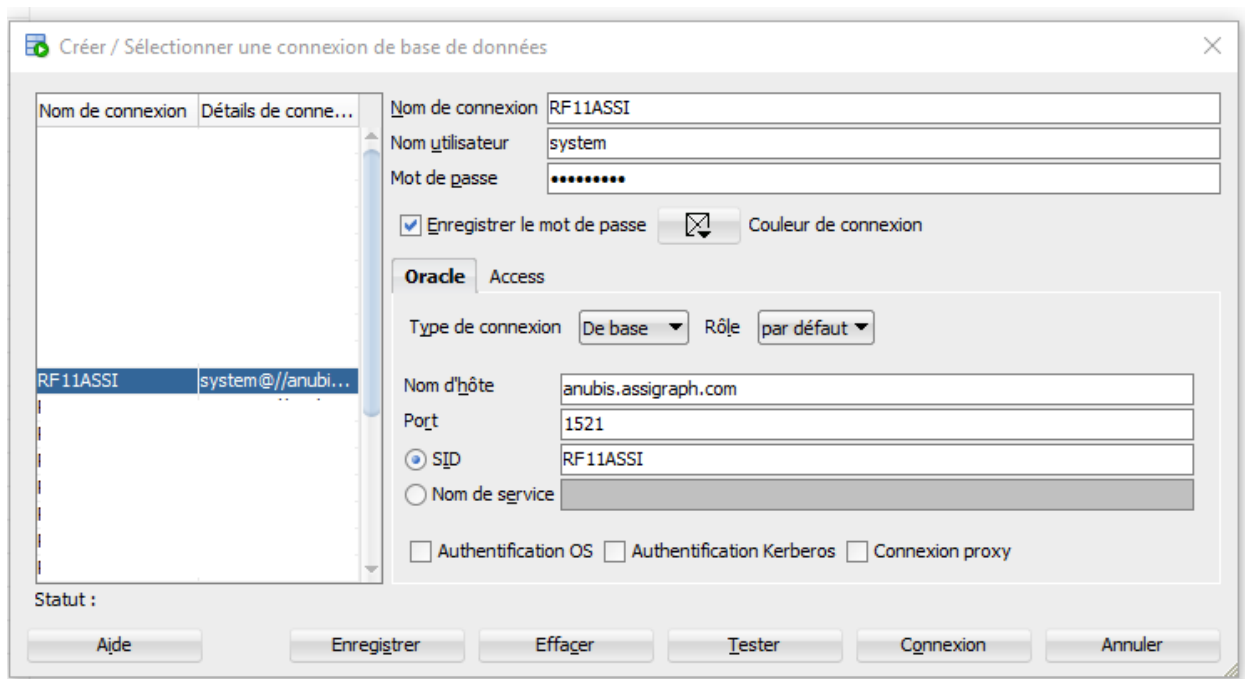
Créer / Sélectionner une connexion de base de données

| Nom de connexion | Détails de conne... |
|---|---|
| RF11ASSI | system@//anubi... |

Nom de connexion RF11ASSI
Nom utilisateur system
Mot de passe •••••••••

Enregistrer le mot de passe Couleur de connexion

Oracle Access

Type de connexion De base Rôle par défaut

Nom d'hôte anubis.assigraph.com
Port 1521
SID RF11ASSI
Nom de service

Authentification OS Authentification Kerberos Connexion proxy

Statut :

Aide Enregistrer Effacer Tester Connexion Annuler